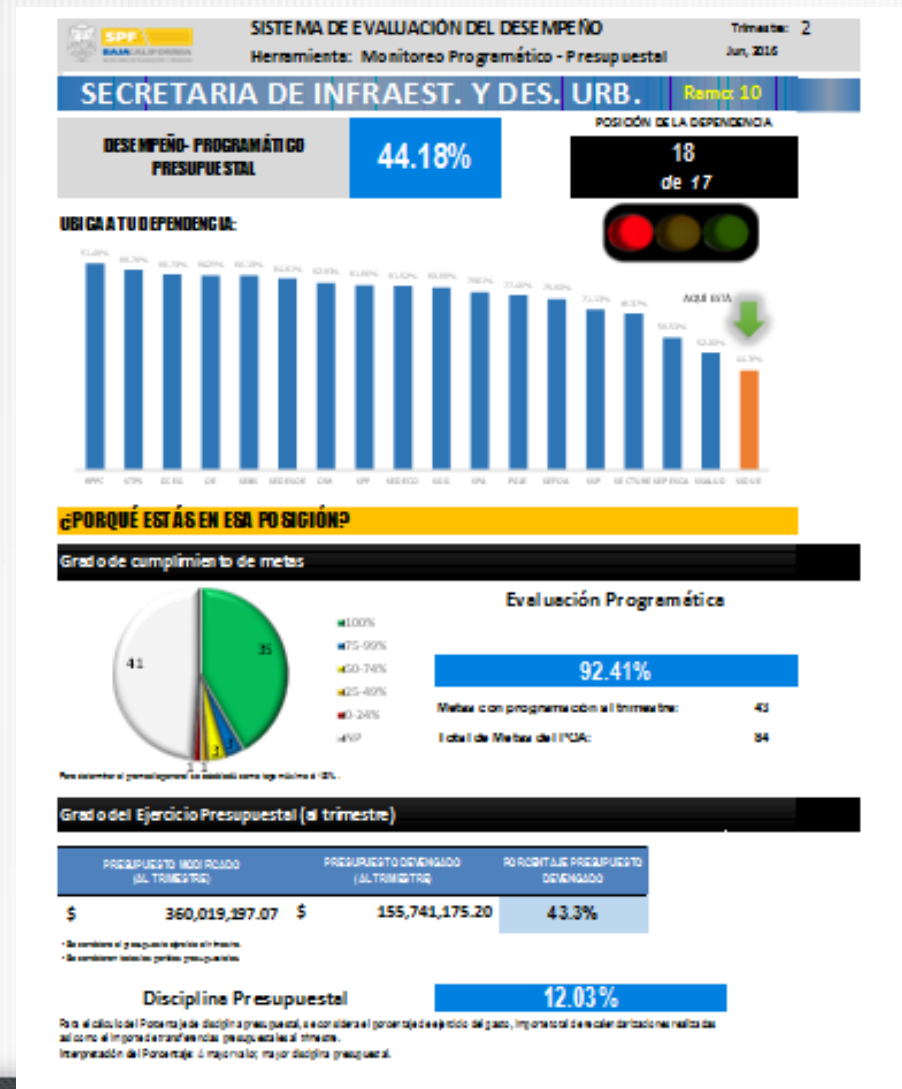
SPF BAJA CALIFORNIA

SISTEMA DE EVALUACIÓN DEL DESEMPEÑO

Herramienta: Monitoreo Programático - Presupuestal

Trimestre: 2

Jun, 2016

SECRETARIA DE INFRAEST. Y DES. URB.

Ramo: 10

DESEMPEÑO- PROGRAMÁTICO PRESUPUESTAL

44.18%

POSICIÓN DE LA DEPENDENCIA

18 de 17

UBICA A TU DEPENDENCIA:

AQUÍ ESTA

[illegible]

¿PORQUÉ ESTÁS EN ESA POSICIÓN?

Grado de cumplimiento de metas

41

35

3

1 1

100%

75-99%

50-74%

25-49%

0-24%

NP

Evaluación Programática

92.41%

Metas con programación al trimestre: 43

Total de Metas del POA: 84

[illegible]

Grado del Ejercicio Presupuestal (al trimestre)

| PRESUPUESTO MODIFICADO (AL TRIMESTRE) | PRESUPUESTO DEVENGADO (AL TRIMESTRE) | PORCENTAJE PRESUPUESTO DEVENGADO |
|---|---|---|
| $ 360,019,197.07 | $ 155,741,175.20 | 43.3% |

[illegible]

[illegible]

Disciplina Presupuestal

12.03%

Para el cálculo del Porcentaje de disciplina presupuestal, se considera el porcentaje de ejercicio del gasto, importe total de recalendarizaciones realizadas así como el importe de transferencias presupuestales al trimestre.

Interpretación del Porcentaje: A mayor valor, mayor disciplina presupuestal.